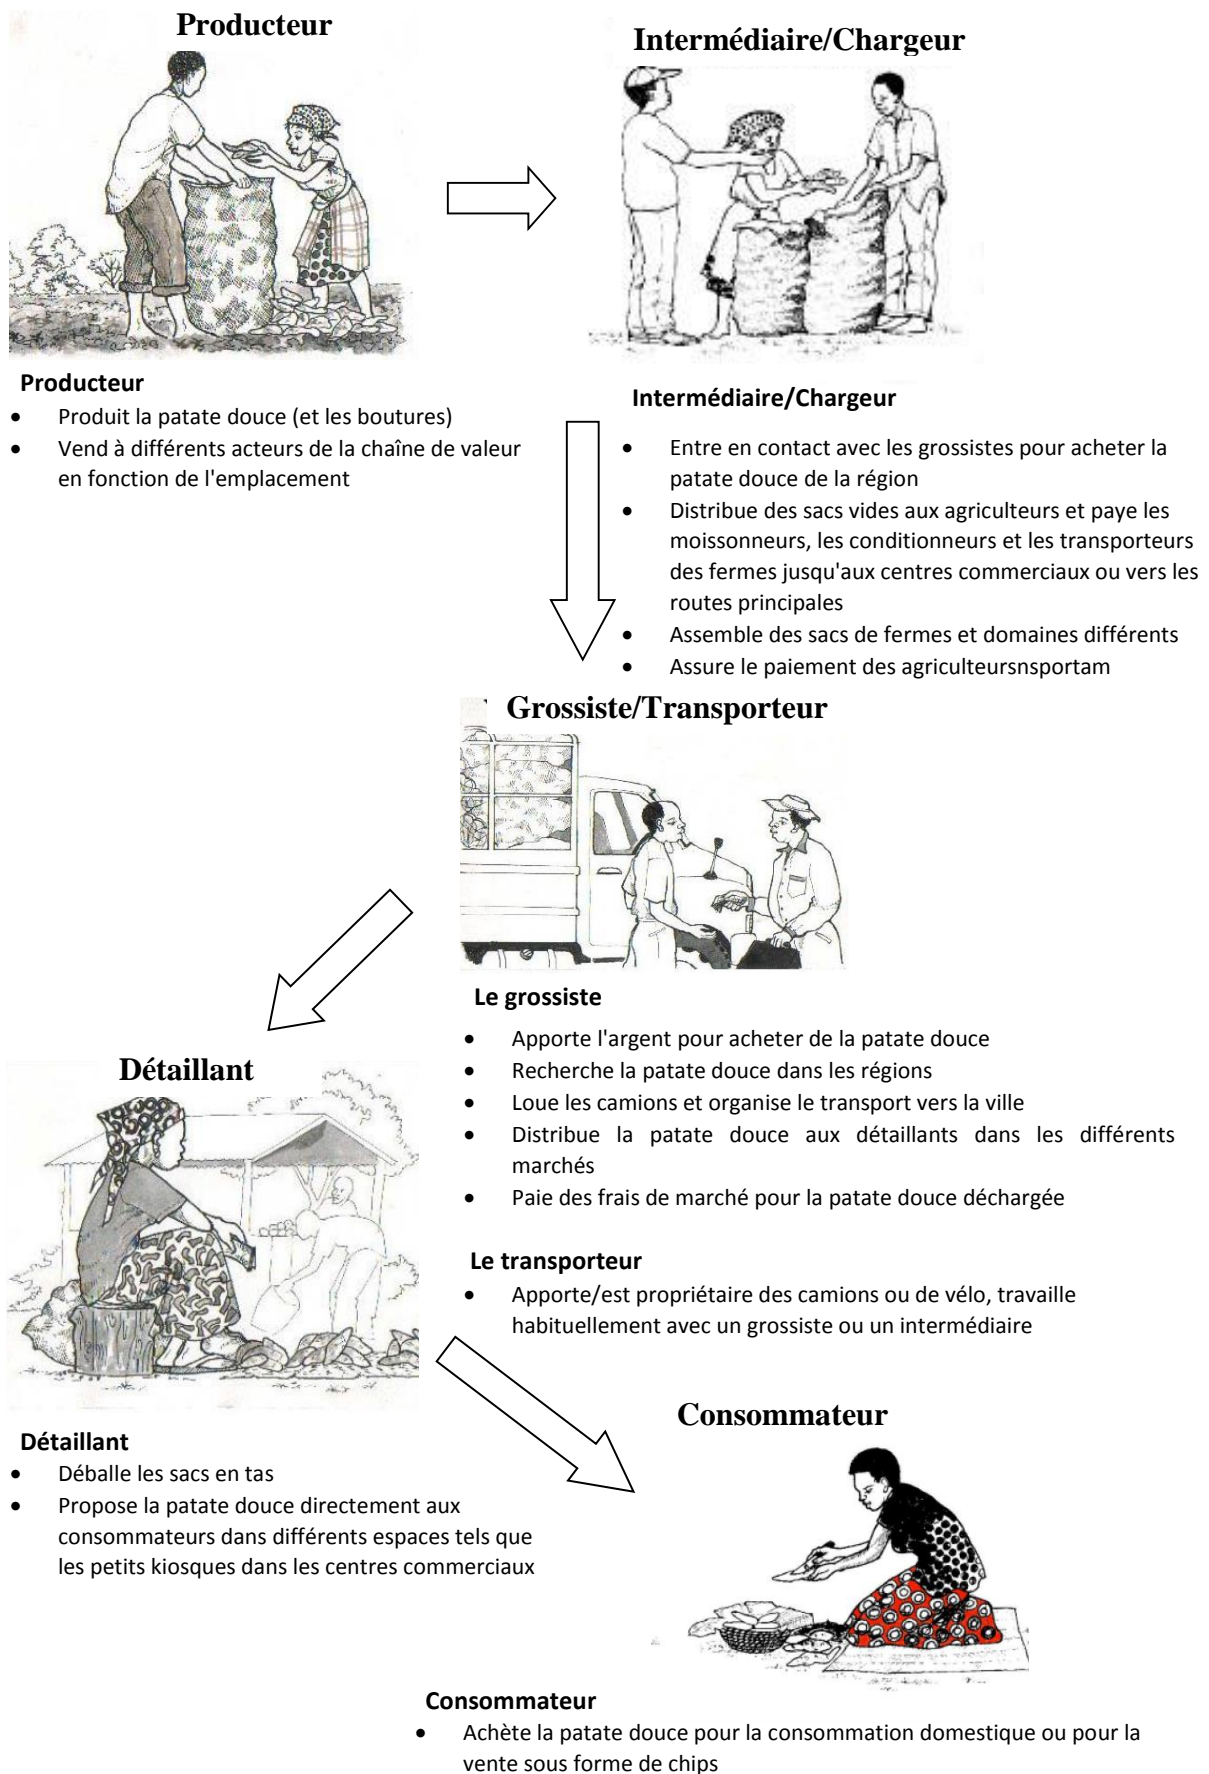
Producteur

Intermédiaire/Chargeur

Producteur

- Produit la patate douce (et les boutures)
- Vend à différents acteurs de la chaîne de valeur en fonction de l'emplacement

Intermédiaire/Chargeur

- Entre en contact avec les grossistes pour acheter la patate douce de la région
- Distribue des sacs vides aux agriculteurs et paye les moissonneurs, les conditionneurs et les transporteurs des fermes jusqu'aux centres commerciaux ou vers les routes principales
- Assemble des sacs de fermes et domaines différents
- Assure le paiement des agriculteursnsportam

Grossiste/Transporteur

Le grossiste

- Apporte l'argent pour acheter de la patate douce
- Recherche la patate douce dans les régions
- Loue les camions et organise le transport vers la ville
- Distribue la patate douce aux détaillants dans les différents marchés
- Paie des frais de marché pour la patate douce déchargée

Le transporteur

- Apporte/est propriétaire des camions ou de vélo, travaille habituellement avec un grossiste ou un intermédiaire

Détaillant

Détaillant

- Déballe les sacs en tas
- Propose la patate douce directement aux consommateurs dans différents espaces tels que les petits kiosques dans les centres commerciaux

Consommateur

Consommateur

- Achète la patate douce pour la consommation domestique ou pour la vente sous forme de chips